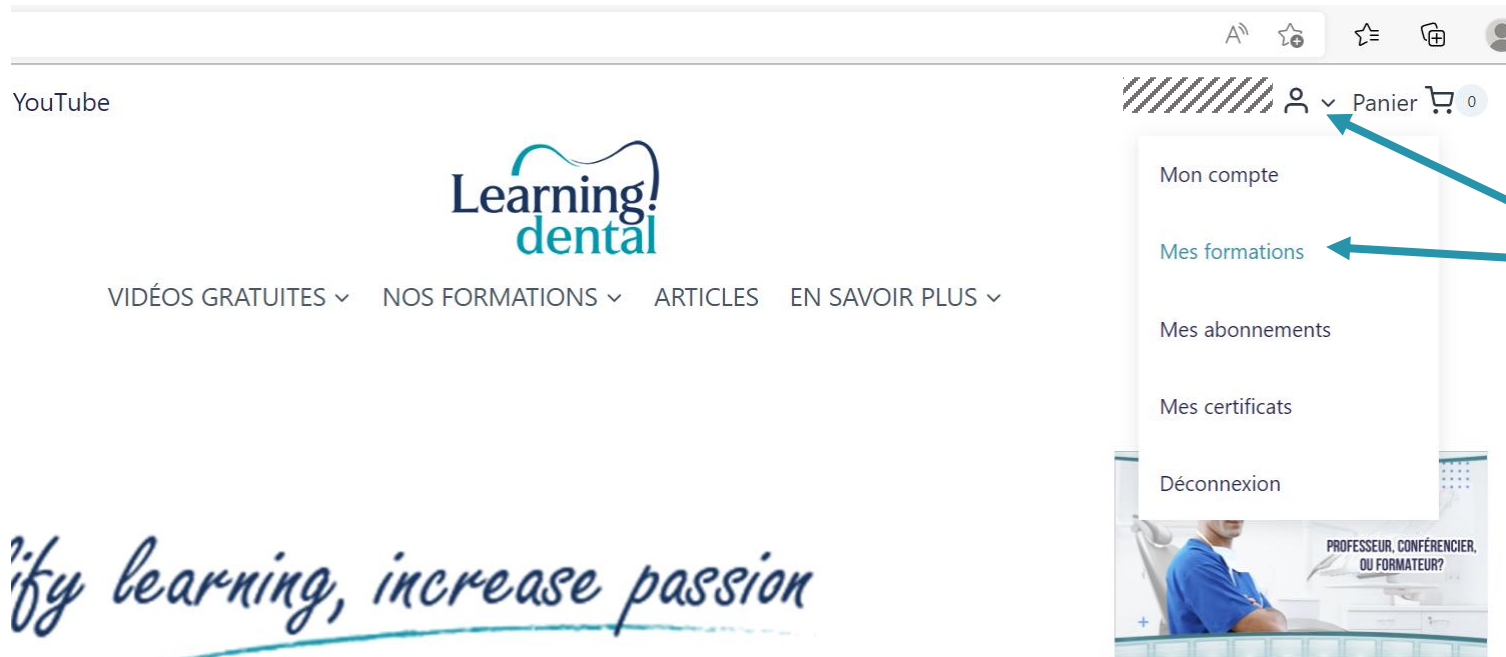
YouTube

Panier 0

Learning dental

VIDÉOS GRATUITES NOS FORMATIONS ARTICLES EN SAVOIR PLUS

Mon compte

Mes formations

Mes abonnements

Mes certificats

Déconnexion

ify learning, increase passion

PROFESSEUR, CONFÉRENCIER, OU FORMATEUR?